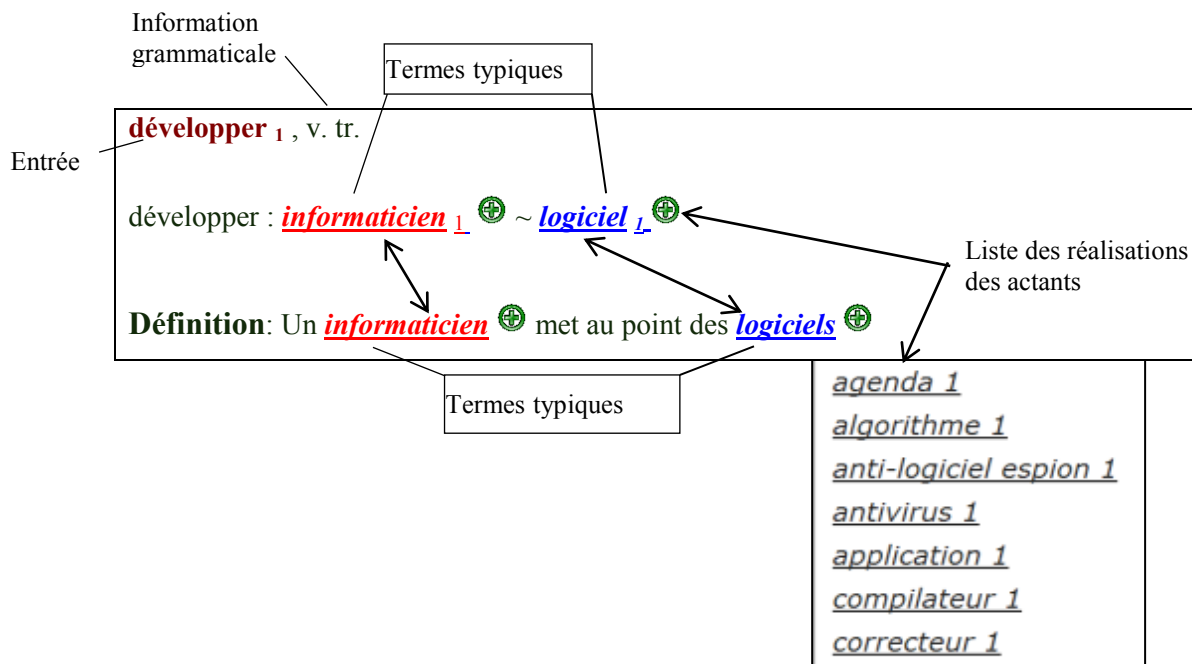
Information grammaticale

Termes typiques

Entrée

**développer** $_1$ , v. tr.

développer : ***informaticien*** $_1$ ~ ***logiciel*** $_1$

Liste des réalisations des actants

**Définition**: Un ***informaticien*** met au point des ***logiciels***

Termes typiques

agenda 1
algorithme 1
anti-logiciel espion 1
antivirus 1
application 1
compilateur 1
correcteur 1